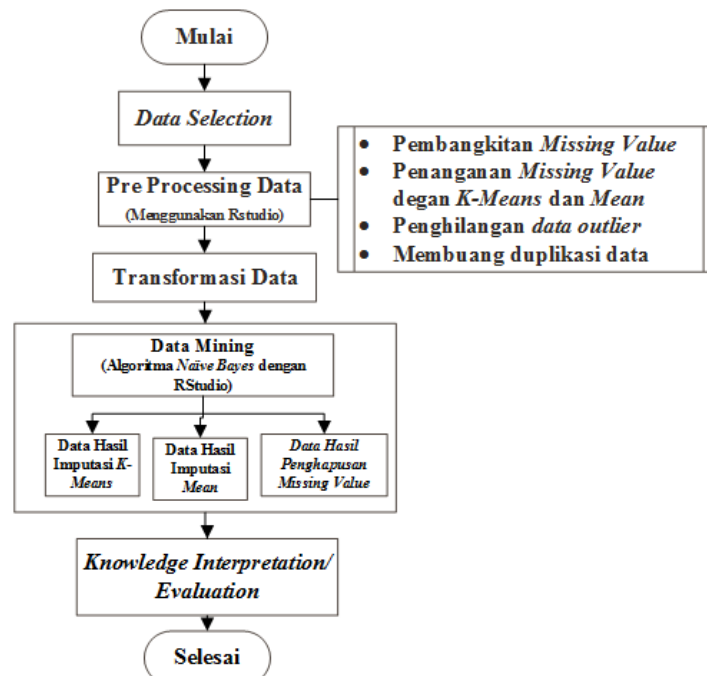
Mulai

Data Selection

Pre Processing Data
(Menggunakan Rstudio)

- Pembangkitan Missing Value
- Penanganan Missing Value degan K-Means dan Mean
- Penghilangan data outlier
- Membuang duplikasi data

Transformasi Data

Data Mining
(Algoritma Naïve Bayes dengan RStudio)

Data Hasil Imputasi K-Means

Data Hasil Imputasi Mean

Data Hasil Penghapusan Missing Value

Knowledge Interpretation/ Evaluation

Selesai